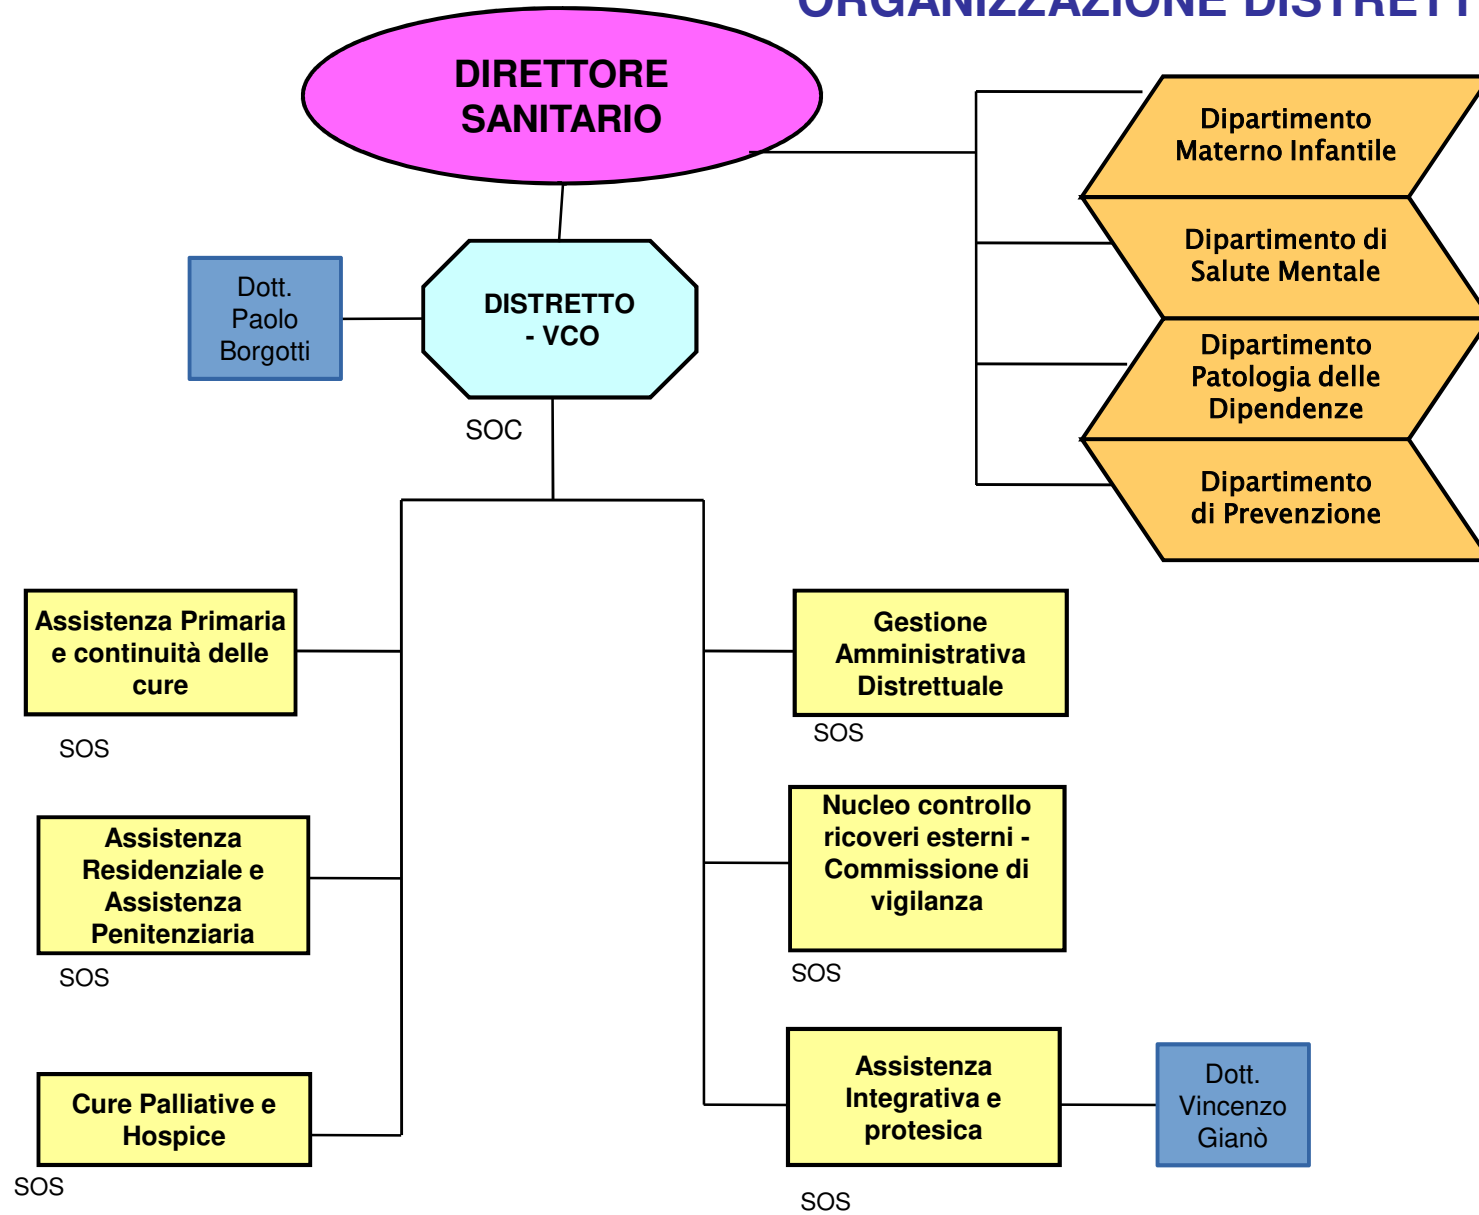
ORGANIZZAZIONE DISTRETT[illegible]

DIRETTORE SANITARIO

Dipartimento Materno Infantile

Dipartimento di Salute Mentale

Dipartimento Patologia delle Dipendenze

Dipartimento di Prevenzione

Dott. Paolo Borgotti

DISTRETTO - VCO

SOC

Assistenza Primaria e continuità delle cure

SOS

Gestione Amministrativa Distrettuale

SOS

Nucleo controllo ricoveri esterni - Commissione di vigilanza

Assistenza Residenziale e Assistenza Penitenziaria

SOS

SOS

Assistenza Integrativa e protesica

Dott. Vincenzo Gianò

Cure Palliative e Hospice

SOS

SOS